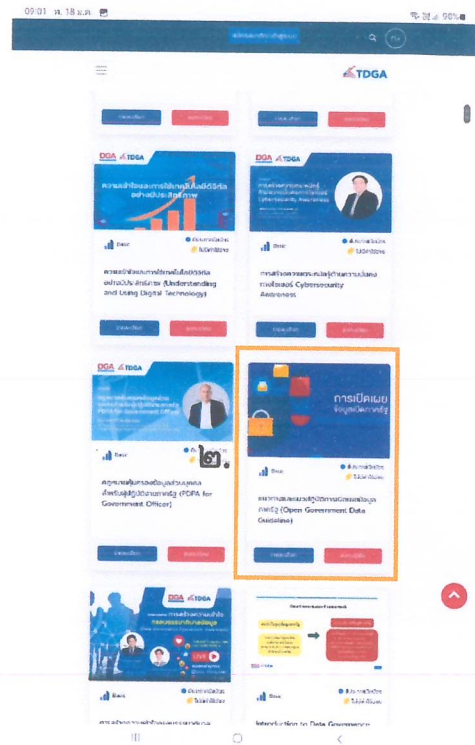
09:01 ส. 18 ม.ค.

96%

TDGA

DGA TDGA

ความเข้าใจและการใช้เทคโนโลยีดิจิทัลอย่างมีประสิทธิภาพ

Basic

ความเข้าใจและการใช้เทคโนโลยีดิจิทัลอย่างมีประสิทธิภาพ (Understanding and Using Digital Technology)

DGA TDGA

Cybersecurity Awareness

Basic

การสร้างความตระหนักรู้ด้านความมั่นคงปลอดภัยไซเบอร์ Cybersecurity Awareness

DGA TDGA

PDPA for Government Officer

Basic

๒.

คุ้มครองข้อมูลส่วนบุคคลสำหรับผู้ปฏิบัติงานภาครัฐ (PDPA for Government Officer)

การเปิดเผยข้อมูลเปิดภาครัฐ

Basic

แนวทางและมาตรฐานการเปิดเผยข้อมูลภาครัฐ (Open Government Data Guideline)

DGA TDGA

LIVE

Basic

Basic

Introduction to Data Governance